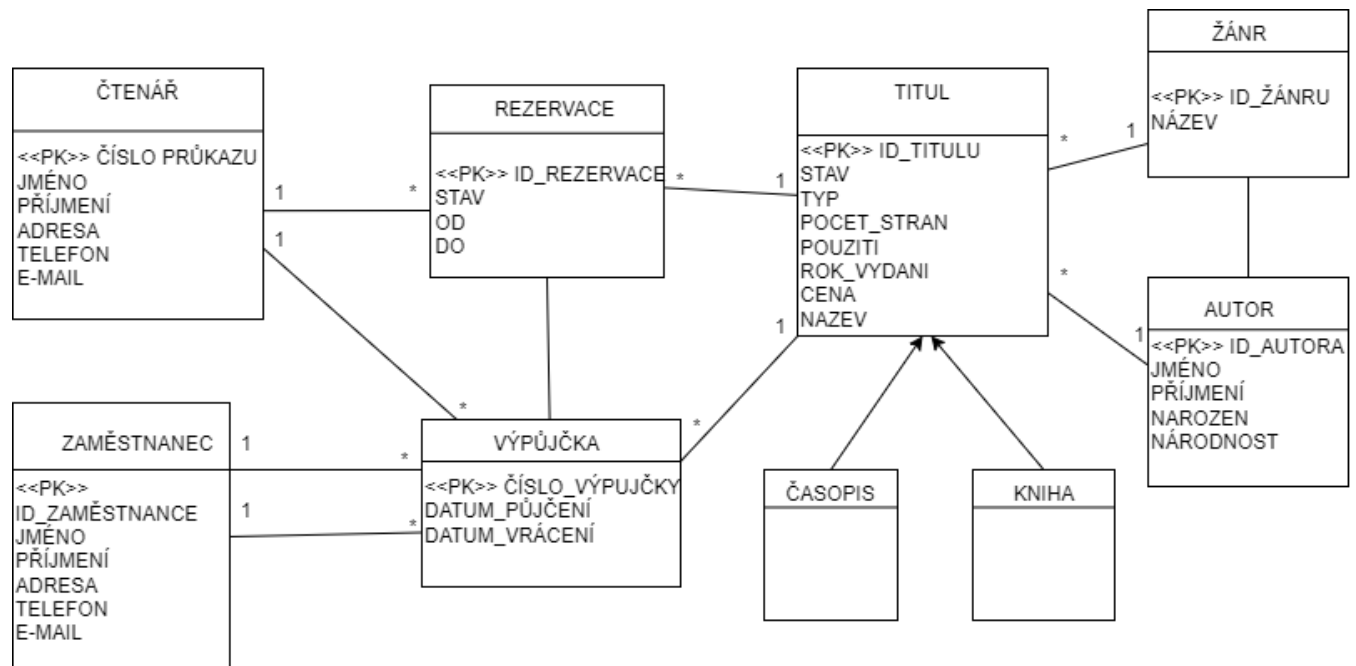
ČTENÁŘ

<<PK>> ČÍSLO PRŮKAZU
JMÉNO
PŘÍJMENÍ
ADRESA
TELEFON
E-MAIL

1

1

*

REZERVACE

<<PK>> ID_REZERVACE
STAV
OD
DO

*

1

TITUL

<<PK>> ID_TITULU
STAV
TYP
POCET_STRAN
POUZITI
ROK_VYDANI
CENA
NAZEV

*

1

ŽÁNR

<<PK>> ID_ŽÁNRU
NÁZEV

*

1

AUTOR

<<PK>> ID_AUTORA
JMÉNO
PŘÍJMENÍ
NAROZEN
NÁRODNOST

1

*

*

ZAMĚSTNANEC

1

<<PK>>
ID_ZAMĚSTNANCE
JMÉNO
PŘÍJMENÍ
ADRESA
TELEFON
E-MAIL

1

*

*

VÝPŮJČKA

<<PK>> ČÍSLO_VÝPUJČKY
DATUM_PŮJČENÍ
DATUM_VRÁCENÍ

ČASOPIS

KNIHA